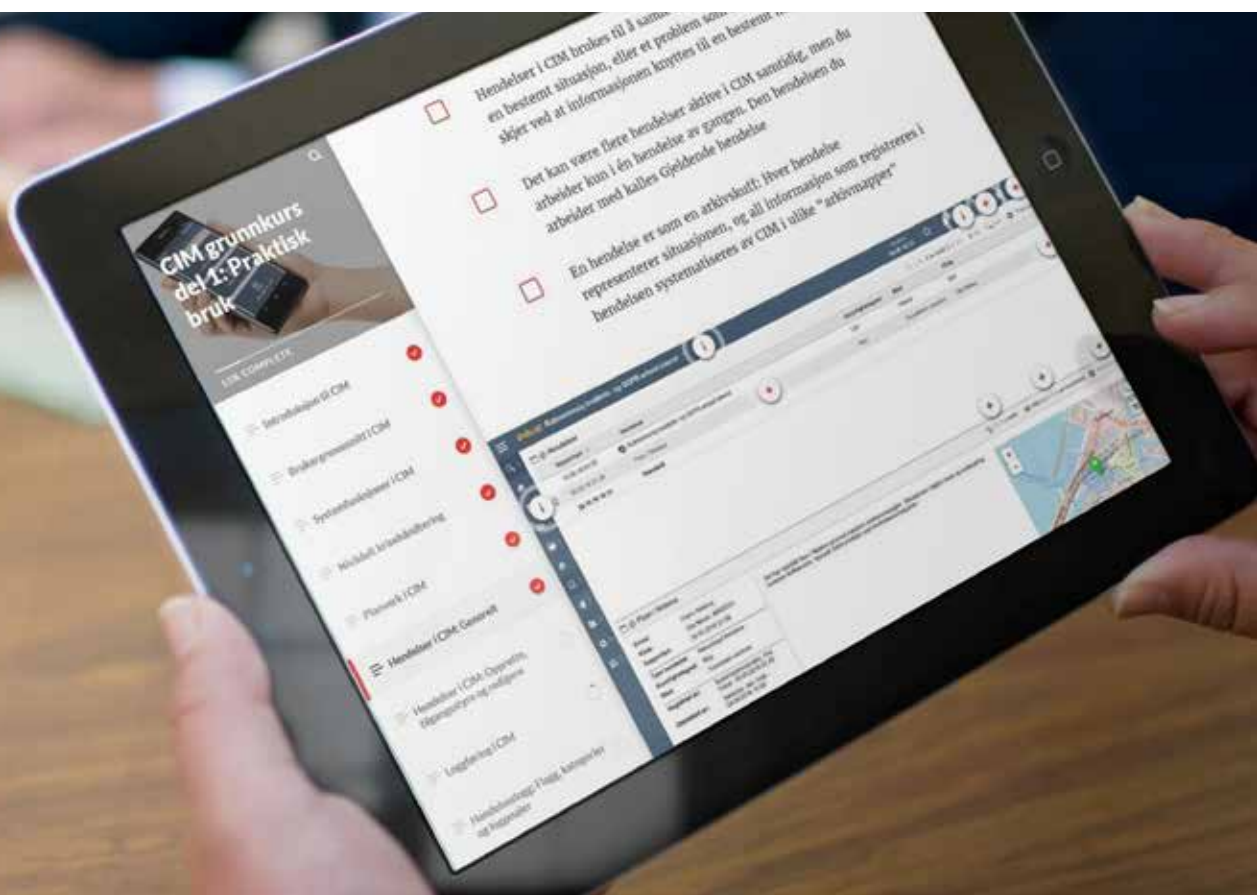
Hendelser i CIM brukes til å samle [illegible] en bestemt situasjon, eller et problem som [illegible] skjer ved at informasjonen knyttes til en bestemt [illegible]

Det kan være flere hendelser aktive i CIM samtidig, men du arbeider kun i én hendelse av gangen. Den hendelsen du arbeider med kalles Gjeldende hendelse

En hendelse er som en arkivskuff: Hver hendelse representerer situasjonen, og all informasjon som registreres i hendelsen systematiseres av CIM i ulike "arkivmapper"

CIM grunnkurs del 1: Praktisk bruk

% COMPLETE

Introduksjon til CIM

Brukergrensesnitt i CIM

Systemfunksjoner i CIM

Nivådelt krisehåndtering

Planverk i CIM

Hendelser i CIM: Generelt

Hendelser i CIM: Opprette, tilgangsstyre og redigere

Loggføring i CIM

Hendelsesloggen: Flagg, kategorier og føringsvalg